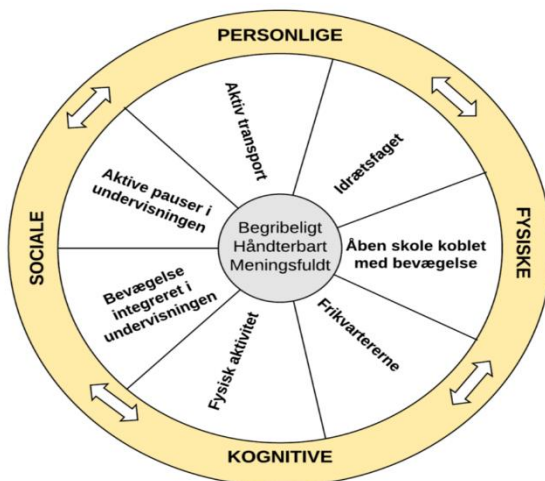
PERSONLIGE

FYSISKE

KOGNITIVE

SOCIALE

Aktiv transport

Idrætsfaget

Åben skole koblet med bevægelse

Frikvartererne

Fysisk aktivitet

Bevægelse integreret i undervisningen

Aktive pauser i undervisningen

Begribeligt
Håndterbart
Meningsfuldt